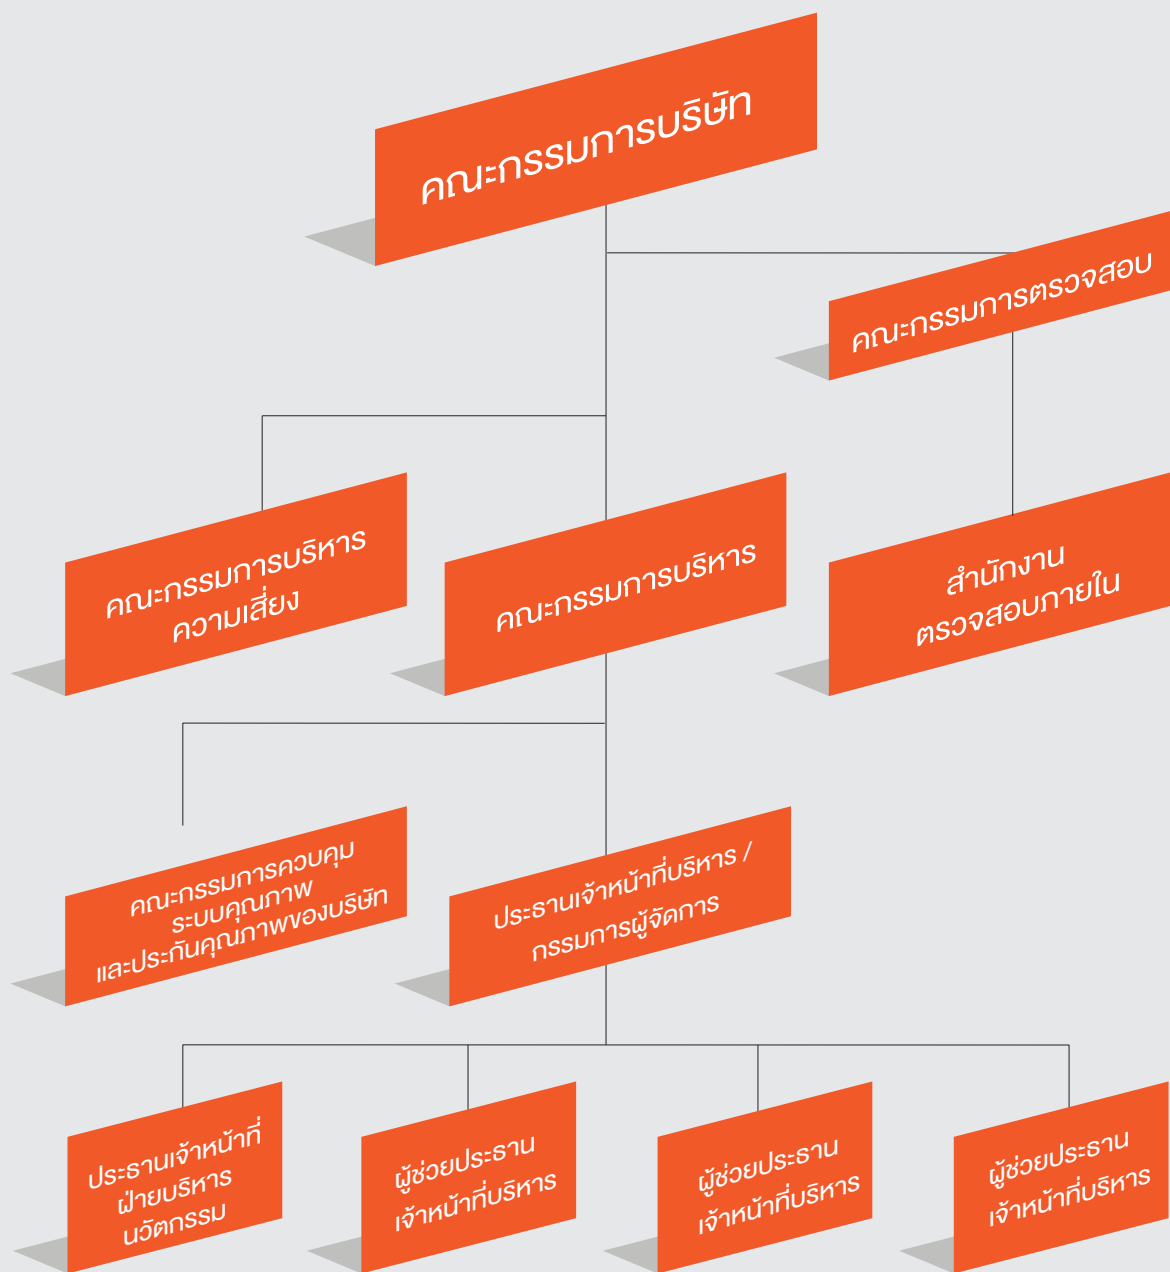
คณะกรรมการบริษัท

คณะกรรมการตรวจสอบ

คณะกรรมการบริหาร
ความเสี่ยง

คณะกรรมการบริหาร

สำนักงาน
ตรวจสอบภายใน

คณะกรรมการควบคุม
ระบบคุณภาพ
และประกันคุณภาพของบริษัท

ประธานเจ้าหน้าที่บริหาร /
กรรมการผู้จัดการ

ประธานเจ้าหน้าที่
ฝ่ายบริหาร
นวัตกรรม

ผู้ช่วยประธาน
เจ้าหน้าที่บริหาร

ผู้ช่วยประธาน
เจ้าหน้าที่บริหาร

ผู้ช่วยประธาน
เจ้าหน้าที่บริหาร